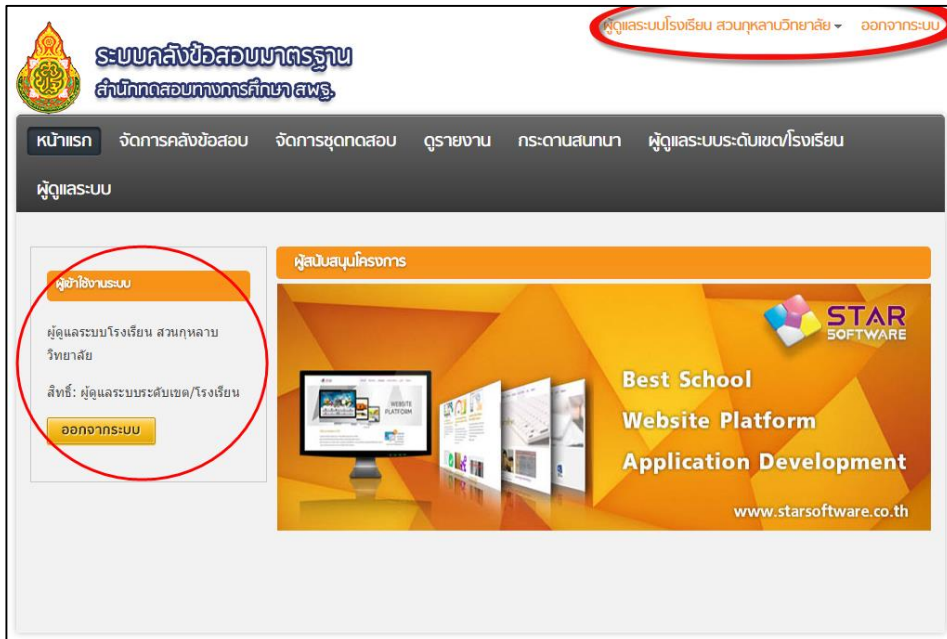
ผู้ดูแลระบบโรงเรียน สวนกุหลาบวิทยาลัย ▾ ออกจากระบบ

ระบบคลังข้อสอบมาตรฐาน
สำนักทดสอบทางการศึกษา สพฐ.

หน้าแรก จัดการคลังข้อสอบ จัดการชุดทดสอบ ดูรายงาน กระดานสนทนา ผู้ดูแลระบบระดับเขต/โรงเรียน ผู้ดูแลระบบ

ผู้เข้าใช้งานระบบ

ผู้ดูแลระบบโรงเรียน สวนกุหลาบวิทยาลัย

สิทธิ์: ผู้ดูแลระบบระดับเขต/โรงเรียน

ออกจากระบบ

ผู้สนับสนุนโครงการ

STAR SOFTWARE

WEBSITE PLATFORM

Best School
Website Platform
Application Development

www.starsoftware.co.th